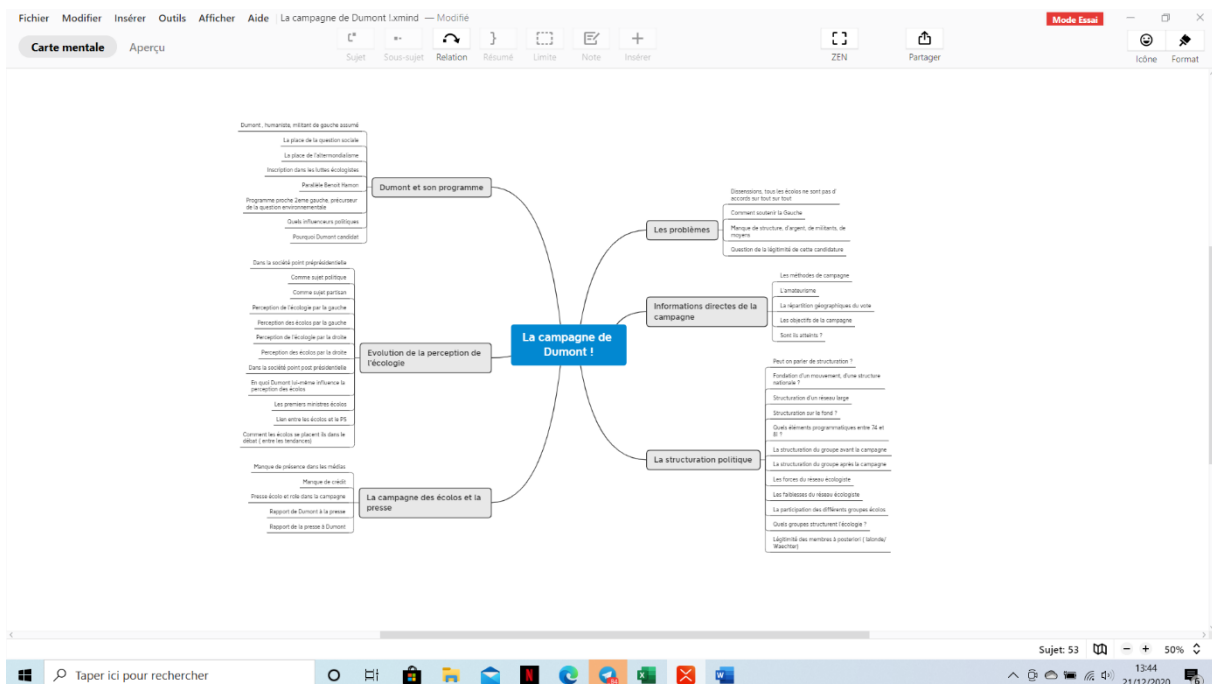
Fichier Modifier Insérer Outils Afficher Aide | La campagne de Dumont l.xmind — Modifié

Mode Essai

Carte mentale Aperçu

Sujet Sous-sujet Relation Résumé Limite Note Insérer

ZEN

Partager

Icône Format

La campagne de Dumont !

Dumont et son programme

Dumont , humaniste, militant de gauche assumé

La place de la question sociale

La place de l'altermondialisme

Inscription dans les luttes écologistes

Parallèle Benoit Hamon

Programme proche 2eme gauche, précurseur de la question environnementale

Quels influenceurs politiques

Pourquoi Dumont candidat

Evolution de la perception de l'écologie

Dans la société point préprésidentielle

Comme sujet politique

Comme sujet partisan

Perception de l'écologie par la gauche

Perception des écolos par la gauche

Perception de l'écologie par la droite

Perception des écolos par la droite

Dans la société point post présidentielle

En quoi Dumont lui-même influence la perception des écolos

Les premiers ministres écolos

Lien entre les écolos et le PS

Comment les écolos se placent ils dans le débat ( entre les tendances)

La campagne des écolos et la presse

Manque de présence dans les médias

Manque de crédit

Presse écolo et role dans la campagne

Rapport de Dumont à la presse

Rapport de la presse à Dumont

Les problèmes

Dissensions, tous les écolos ne sont pas d'accords sur tout sur tout

Comment soutenir la Gauche

Manque de structure, d'argent, de militants, de moyens

Question de la légitimité de cette candidature

Informations directes de la campagne

Les méthodes de campagne

L'amateurisme

La répartition géographiques du vote

Les objectifs de la campagne

Sont ils atteints ?

La structuration politique

Peut on parler de structuration ?

Fondation d'un mouvement, d'une structure nationale ?

Structuration d'un réseau large

Structuration sur le fond ?

Quels éléments programmatiques entre 74 et 81 ?

La structuration du groupe avant la campagne

La structuration du groupe après la campagne

Les forces du réseau écologiste

Les faiblesses du réseau écologiste

La participation des différents groupes écolos

Quels groupes structurent l'écologie ?

Légitimité des membres à posteriori ( lalonde/ Waechter)

Sujet: 53 50%

Taper ici pour rechercher

13:44 21/12/2020